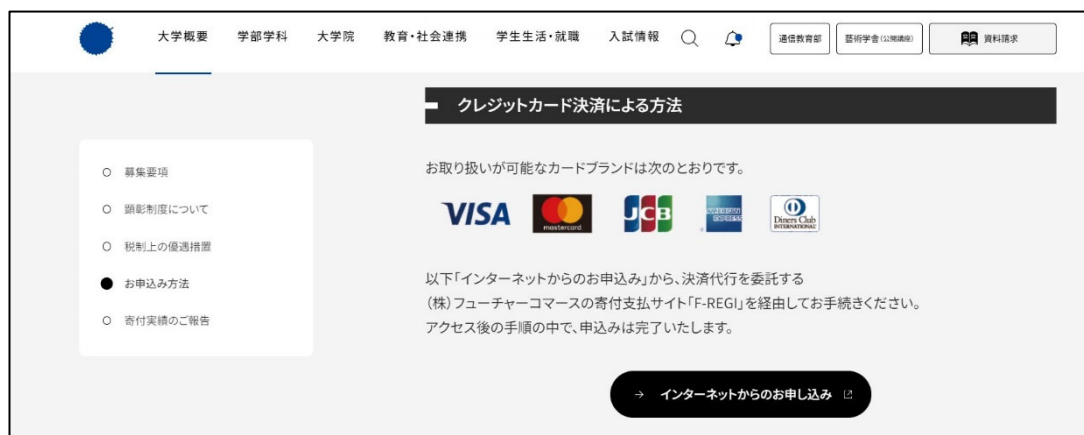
大学概要 学部学科 大学院 教育・社会連携 学生生活・就職 入試情報

通信教育部 藝術学舎(公開講座) 資料請求

クレジットカード決済による方法

募集要項
顕彰制度について
税制上の優遇措置
お申込み方法
寄付実績のご報告

お取り扱いが可能なカードブランドは次のとおりです。

VISA mastercard JCB AMERICAN EXPRESS Diners Club INTERNATIONAL

以下「インターネットからのお申込み」から、決済代行を委託する（株）フューチャーコマースの寄付支払サイト「F-REGI」を経由してお手続きください。アクセス後の手順の中で、申込みは完了いたします。

→ インターネットからのお申し込み